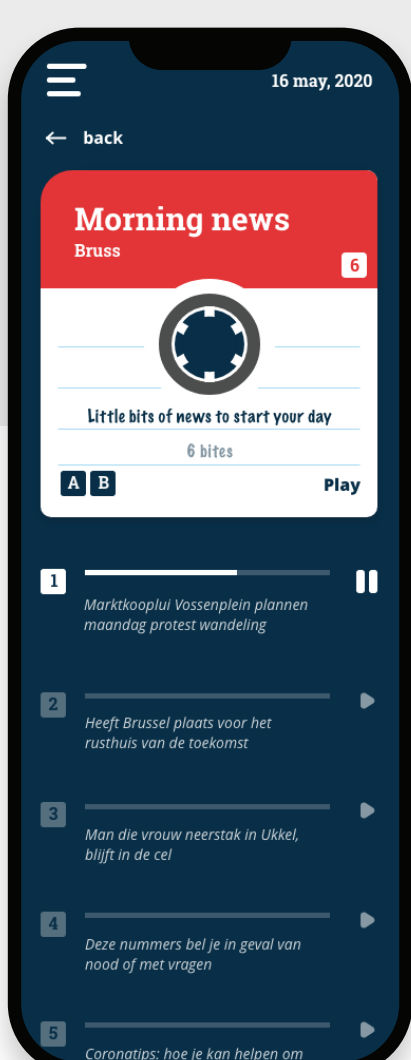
16 may, 2020

back

Morning news
Bruss

6

Little bits of news to start your day

6 bites

A B

Play

1
Marktkooplui Vossenplein plannen maandag protest wandeling

2
Heeft Brussel plaats voor het rusthuis van de toekomst

3
Man die vrouw neerstak in Ukkel, blijft in de cel

4
Deze nummers bel je in geval van nood of met vragen

5
Coronatips: hoe je kan helpen om